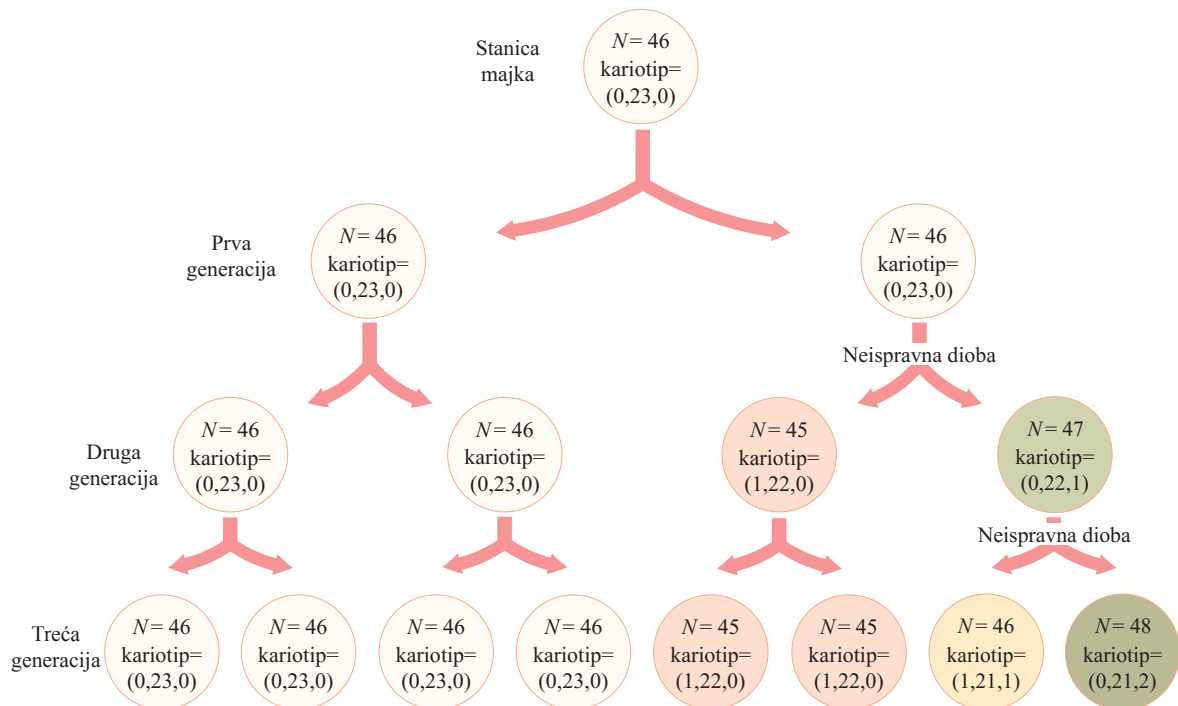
Stanica majka

$N = 46$ kariotip= (0,23,0)

Prva generacija

$N = 46$ kariotip= (0,23,0)

$N = 46$ kariotip= (0,23,0)

Neispravna dioba

Druga generacija

$N = 46$ kariotip= (0,23,0)

$N = 46$ kariotip= (0,23,0)

$N = 45$ kariotip= (1,22,0)

$N = 47$ kariotip= (0,22,1)

Neispravna dioba

Treća generacija

$N = 46$ kariotip= (0,23,0)

$N = 46$ kariotip= (0,23,0)

$N = 46$ kariotip= (0,23,0)

$N = 46$ kariotip= (0,23,0)

$N = 45$ kariotip= (1,22,0)

$N = 45$ kariotip= (1,22,0)

$N = 46$ kariotip= (1,21,1)

$N = 48$ kariotip= (0,21,2)